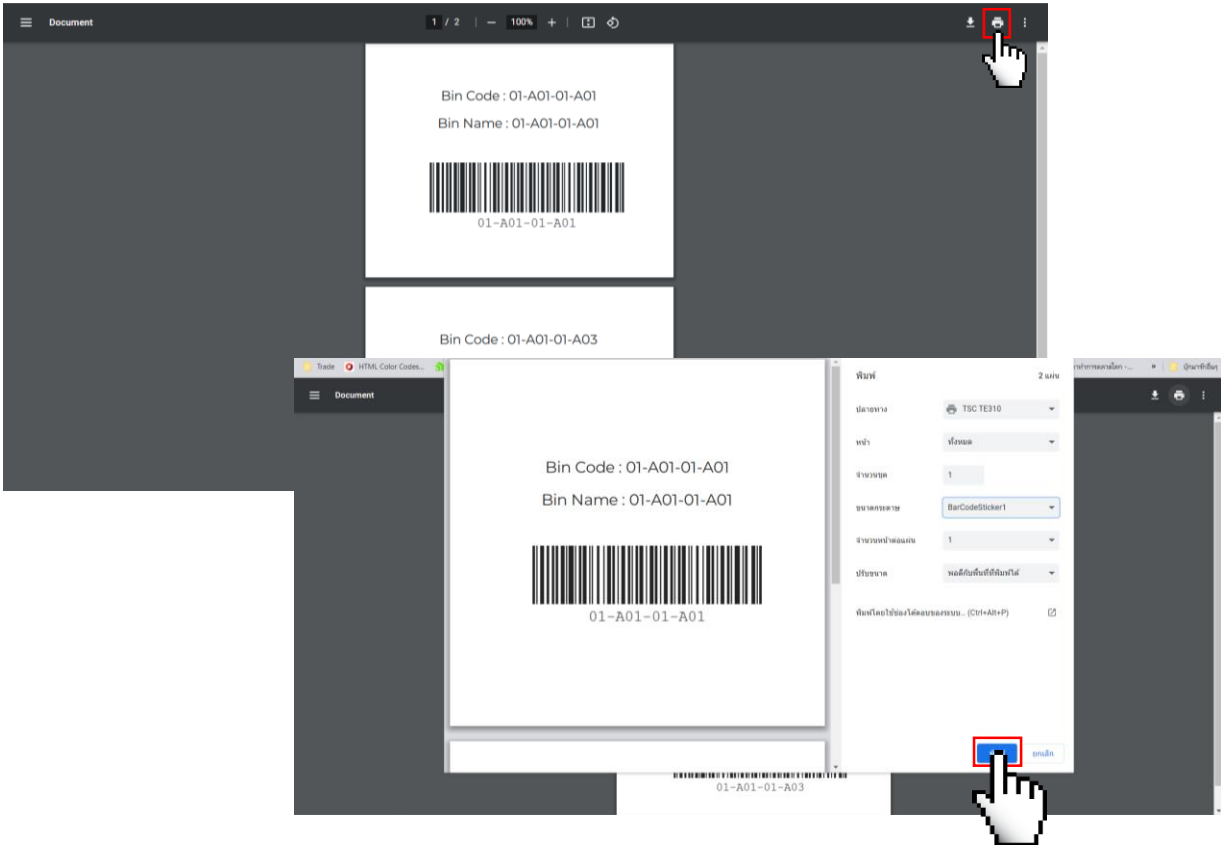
Document 1 / 2 | — 100% + |

Bin Code : 01-A01-01-A01

Bin Name : 01-A01-01-A01

01-A01-01-A01

Bin Code : 01-A01-01-A03

Trade HTML Color Codes... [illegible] » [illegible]

Document

Bin Code : 01-A01-01-A01

Bin Name : 01-A01-01-A01

01-A01-01-A01

01-A01-01-A03

พิมพ์ 2 แผ่น

ปลายทาง TSC TE310

หน้า ทั้งหมด

จำนวนชุด 1

ขนาดกระดาษ BarCodeSticker1

จำนวนหน้าต่อแผ่น 1

ปรับขนาด พอดีกับพื้นที่ที่พิมพ์ได้

พิมพ์โดยใช้กล่องโต้ตอบของระบบ... (Ctrl+Alt+P)

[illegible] ยกเลิก